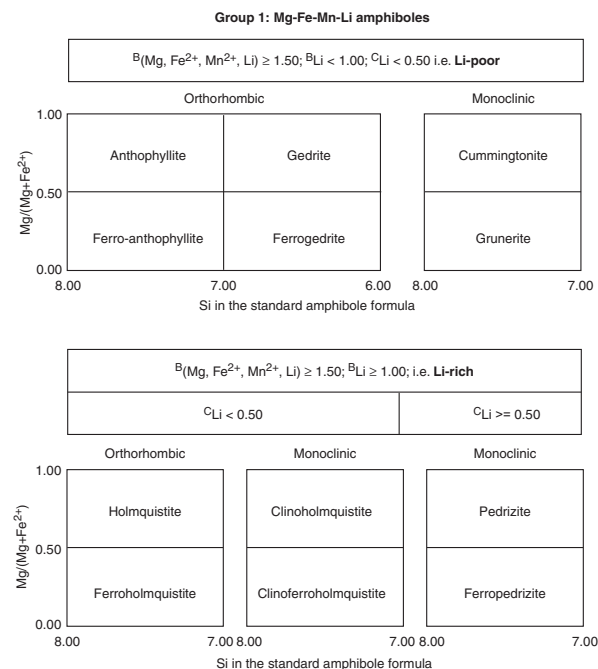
**Group 1: Mg-Fe-Mn-Li amphiboles**

$^{B}$(Mg, Fe$^{2+}$, Mn$^{2+}$, Li) ≥ 1.50; $^{B}$Li < 1.00; $^{C}$Li < 0.50 i.e. **Li-poor**

Orthorhombic

Monoclinic

Mg/(Mg+Fe$^{2+}$)

1.00

0.50

0.00

Anthophyllite

Gedrite

Ferro-anthophyllite

Ferrogedrite

Cummingtonite

Grunerite

8.00

7.00

6.00

8.00

7.00

Si in the standard amphibole formula

$^{B}$(Mg, Fe$^{2+}$, Mn$^{2+}$, Li) ≥ 1.50; $^{B}$Li ≥ 1.00; i.e. **Li-rich**

$^{C}$Li < 0.50

$^{C}$Li >= 0.50

Orthorhombic

Monoclinic

Monoclinic

Mg/(Mg+Fe$^{2+}$)

1.00

0.50

0.00

Holmquistite

Clinoholmquistite

Pedrizite

Ferroholmquistite

Clinoferroholmquistite

Ferropedrizite

8.00

7.00 8.00

7.00 8.00

7.00

Si in the standard amphibole formula